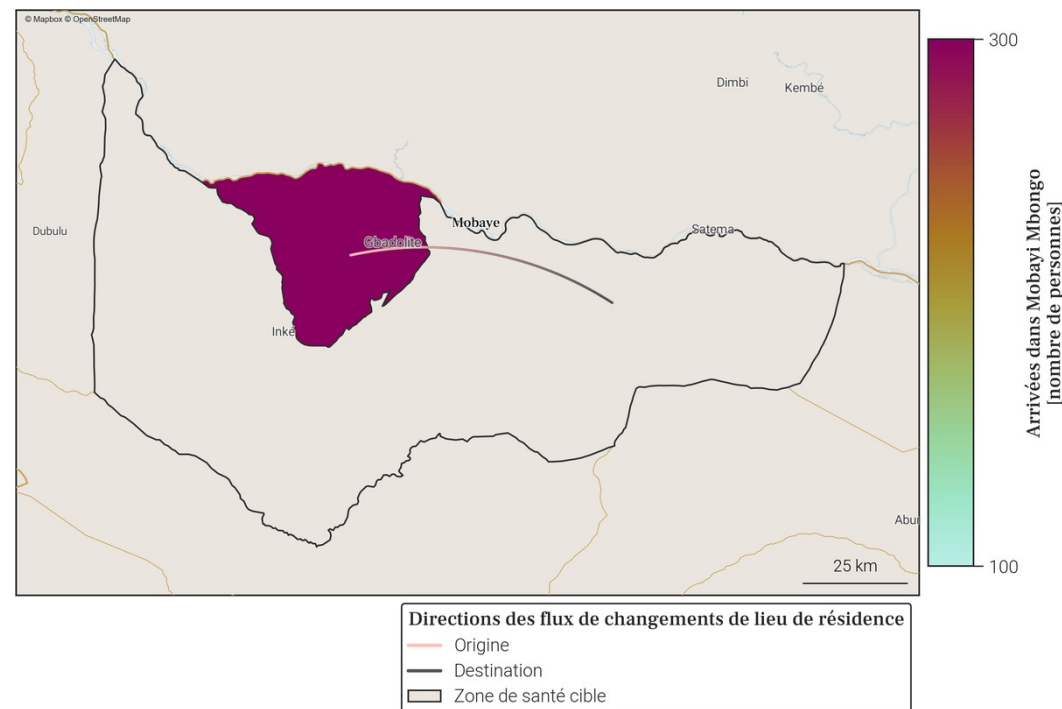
© Mapbox © OpenStreetMap

Dimbi
Kembé
Dubulu
Mobaye
Gbadolite
Satema
Inke
Abu
25 km

300
100
Arrivées dans Mobayi Mbongo
[nombre de personnes]

Directions des flux de changements de lieu de résidence
Origine
Destination
Zone de santé cible